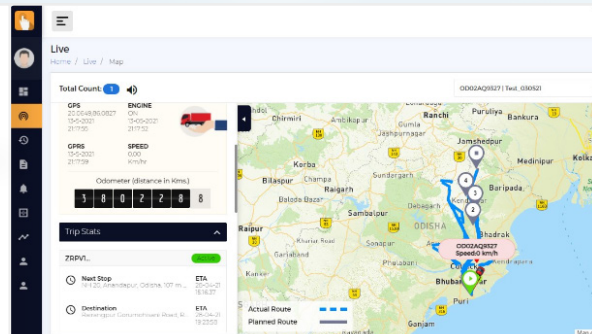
Live

Home / Live / Map

Total Count 1

OD02AQ9327 | Test_G50521

GPS
20.0948,86.0827
13-0-2021
21:17:55

ENGINE
ON
13-05-2021
21:17:52

GPRS
13-0-2021
21:17:58

SPEED
0.00
Km/hr

Odometer (distance in Kms.)

3 8 0 2 2 8 8

Trip Stats

ZRPV1...

Active

Next Stop
NH 20, Anandapur, Odisha, 107 m...

ETA
24-01-21
16:16:37

Destination
Balasore Tata Niromitra Shakti Road, R...

ETA
25-01-21
19:23:53

Chirmiri
Ranchi
Jamshedpur
Korba
Bilaspur
Raigarh
Medinipur
Baripada
Kendujhar
Bhadrak
Raipur
Sambalpur
ODISHA
Baloda Bazar
Cuttack
Bhubaneswar
Puri

OD02AQ9327
Speed:0 km/h

4
3
2

Actual Route
Planned Route